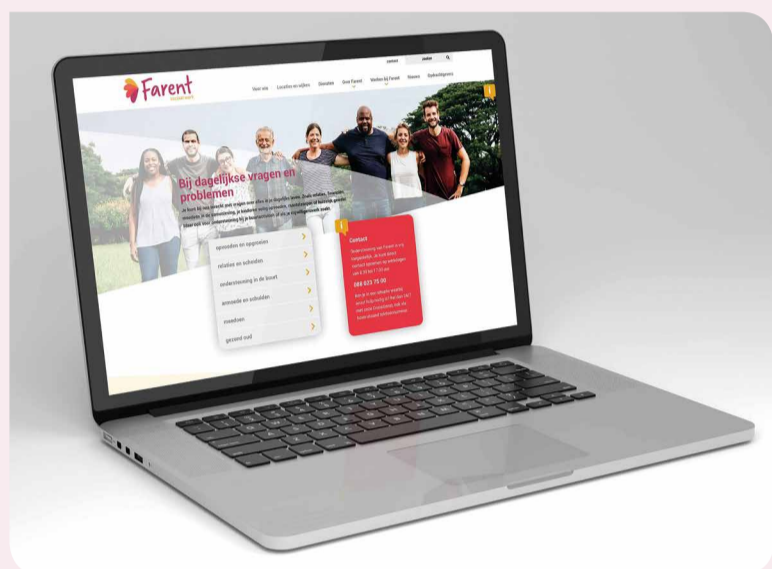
Farent

contact

zoeken

Voor wie

Locaties en tijden

Diensten

Over Farent

Werken bij Farent

Nieuws

Vrijwilligers

Bij dagelijkse vragen en problemen

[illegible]

opvoeden en opgroeien

relaties en scheiden

ondersteuning in de buurt

armoede en schulden

zwanger

gezond vaal

Contact

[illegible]

088 023 70 00

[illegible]